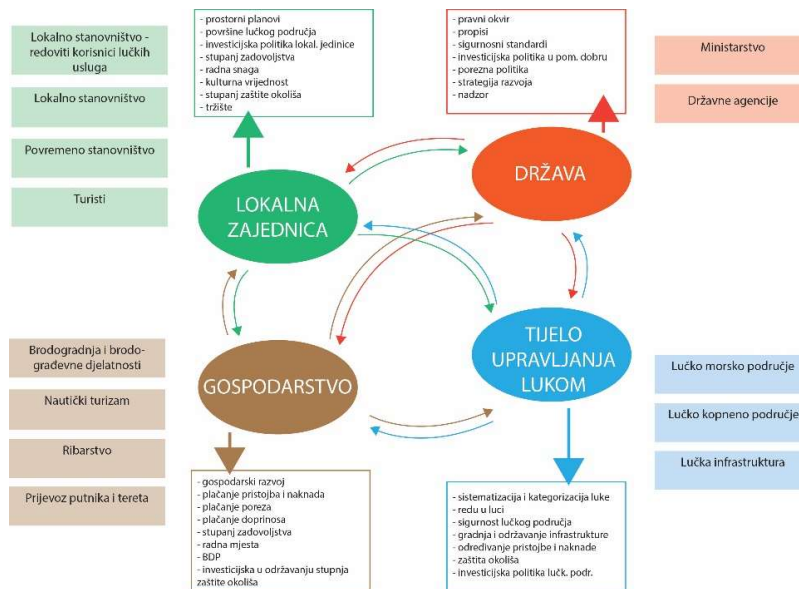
Lokalno stanovništvo - redoviti korisnici lučkih usluga

Lokalno stanovništvo

Povremeno stanovništvo

Turisti

- prostorni planovi
- površine lučkog područja
- investicijska politika lokal. jedinice
- stupanj zadovoljstva
- radna snaga
- kulturna vrijednost
- stupanj zaštite okoliša
- tržište

- pravni okvir
- propisi
- sigurnosni standardi
- investicijska politika u pom. dobru
- porezna politika
- strategija razvoja
- nadzor

Ministarstvo

Državne agencije

LOKALNA ZAJEDNICA

DRŽAVA

TIJELO UPRAVLJANJA LUKOM

GOSPODARSTVO

Brodogradnja i brodograđevne djelatnosti

Nautički turizam

Ribarstvo

Prijevoz putnika i tereta

Lučko morsko područje

Lučko kopneno područje

Lučka infrastruktura

- gospodarski razvoj
- plaćanje pristojba i naknada
- plaćanje poreza
- plaćanje doprinosa
- stupanj zadovoljstva
- radna mjesta
- BDP
- investicijska u održavanju stupnja zaštite okoliša

- sistematizacija i kategorizacija luke
- redu u luci
- sigurnost lučkog područja
- gradnja i održavanje infrastrukture
- određivanje pristojbe i naknade
- zaštita okoliša
- investicijska politika lučk. podr.